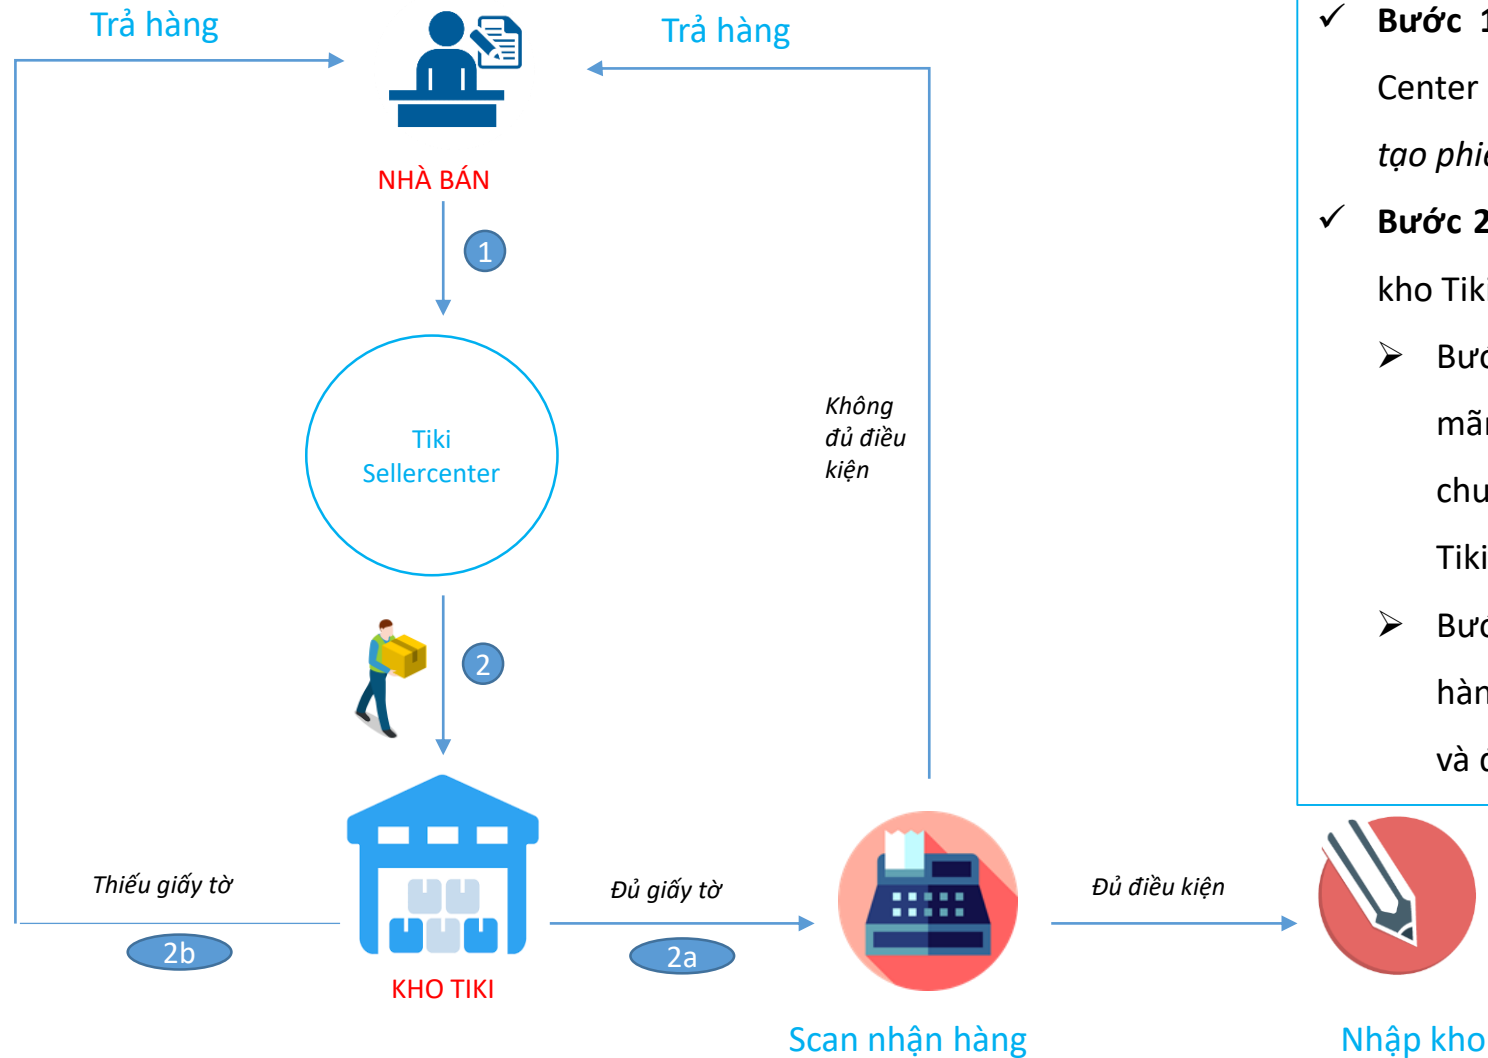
Trả hàng

Trả hàng

NHÀ BÁN

1

Tiki Sellercenter

2

Không đủ điều kiện

KHO TIKI

Thiếu giấy tờ

2b

Đủ giấy tờ

2a

Scan nhận hàng

Đủ điều kiện

Nhập kho

✓ Bước 1

Center

tạo phi

✓ Bước 2

kho Tiki

➢ Bư

mã

chu

Tiki

➢ Bư

hàn

và